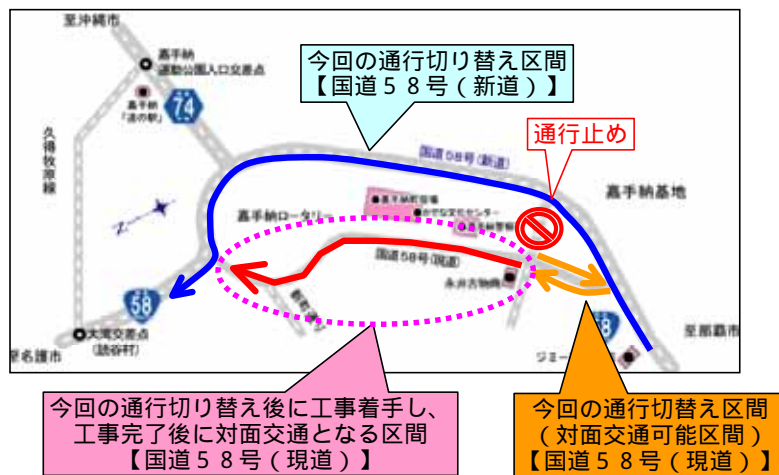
至沖縄市

嘉手納
運動公園入口交差点

74

嘉手納
「道の駅」

久得牧原線

今回の通行切り替え区間
【国道５８号（新道）】

通行止め

国道58号（新道）

嘉手納基地

嘉手納ロータリー

嘉手納町役場

かでな文化センター

国道58号（現道）

水釜吉物商

58

大湾交差点
（読谷村）

至名護市

58

至那覇市

ジミー

今回の通行切り替え後に工事着手し、
工事完了後に対面交通となる区間
【国道５８号（現道）】

今回の通行切替え区間
（対面交通可能区間）
【国道５８号（現道）】